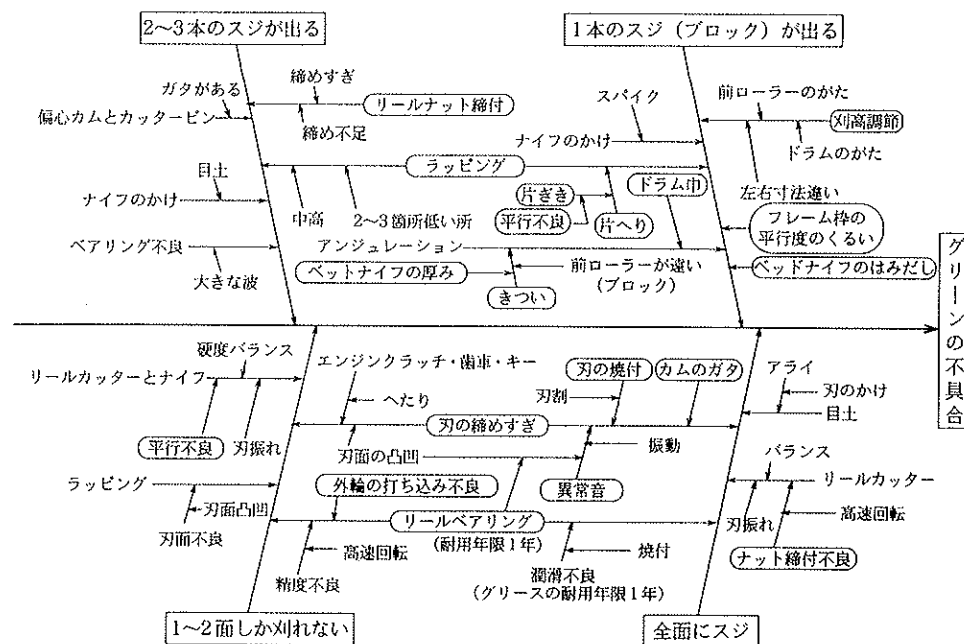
2~3本のスジが出る

1本のスジ（ブロック）が出る

ガタがある

締めすぎ

偏心カムとカッターピン

リールナット締付

締め不足

スパイク

前ローラーのがた

刈高調節

ナイフのかけ

ドラムのがた

目土

ラッピング

左右寸法違い

ナイフのかけ

中高

2~3箇所低い所

片ぎき

ドラム巾

平行不良

片へり

フレーム枠の平行度のくるい

ベアリング不良

アンジュレーション

大きな波

ベットナイフの厚み

前ローラーが違い（ブロック）

ベッドナイフのはみだし

きつい

グリーンの不具合

硬度バランス

エンジンクラッチ・歯車・キー

刃の焼付

カムのガタ

アライ

リールカッターとナイフ

刃のかけ

へたり

刃割

目土

刃の締めすぎ

平行不良

刃振れ

振動

刃面の凸凹

バランス

異常音

リールカッター

外輪の打ち込み不良

ラッピング

刃面凸凹

リールベアリング（耐用年限1年）

刃振れ

高速回転

刃面不良

高速回転

焼付

ナット締付不良

精度不良

潤滑不良（グリースの耐用年限1年）

1~2面しか刈れない

全面にスジ